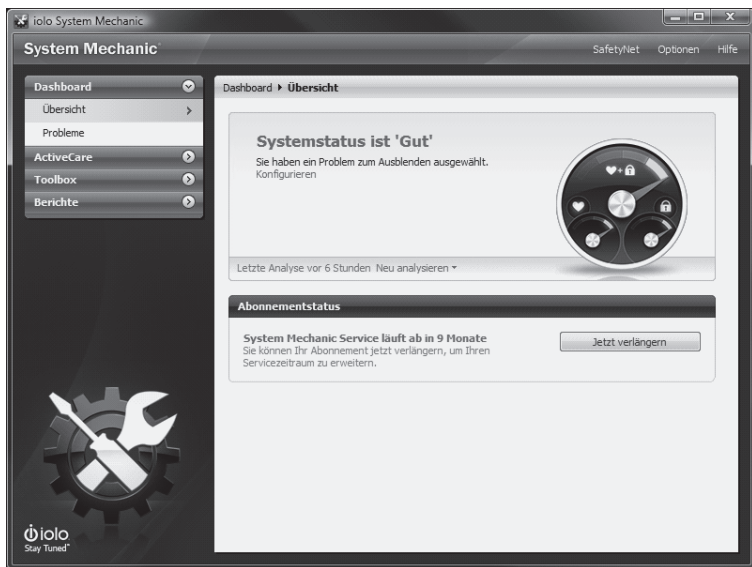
iolo System Mechanic

System Mechanic

SafetyNet Optionen Hilfe

Dashboard
Übersicht
Probleme
ActiveCare
Toolbox
Berichte

Dashboard ▸ Übersicht

Systemstatus ist 'Gut'
Sie haben ein Problem zum Ausblenden ausgewählt.
Konfigurieren

Letzte Analyse vor 6 Stunden Neu analysieren

Abonnementstatus

System Mechanic Service läuft ab in 9 Monate
Sie können Ihr Abonnement jetzt verlängern, um Ihren Servicezeitraum zu erweitern.

Jetzt verlängern

iolo
Stay Tuned